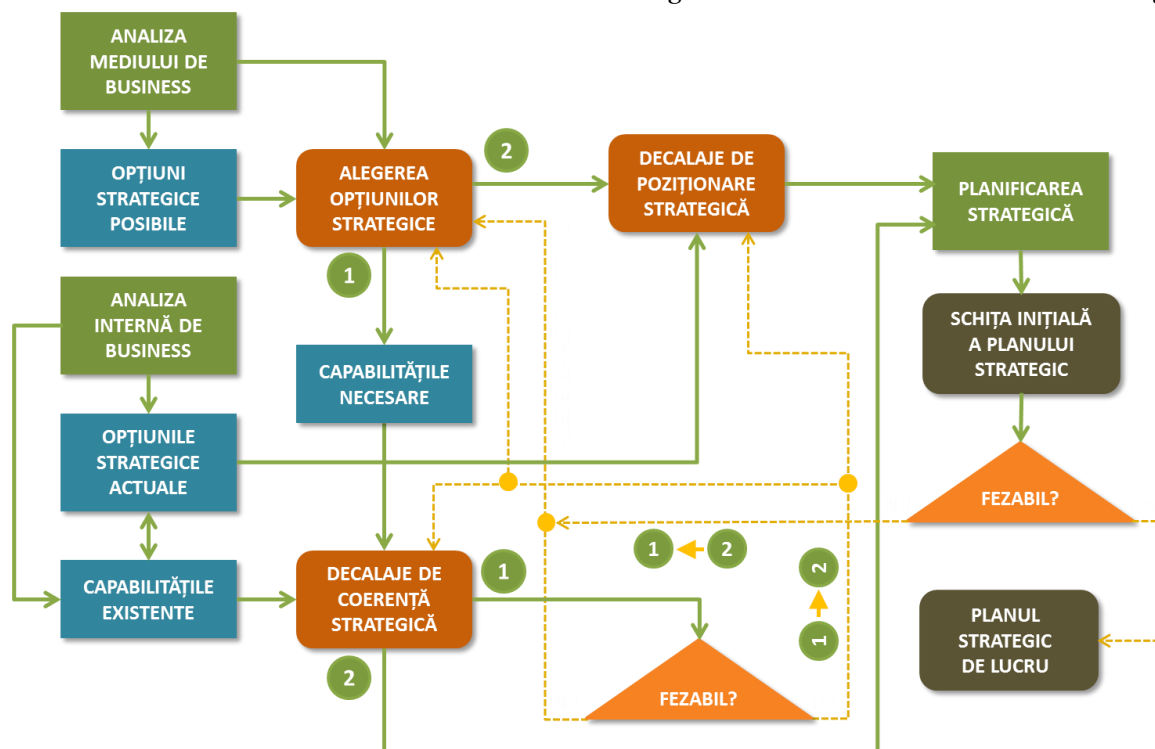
ANALIZA MEDIULUI DE BUSINESS

OPȚIUNI STRATEGICE POSIBILE

ALEGEREA OPȚIUNILOR STRATEGICE

2

DECALAJE DE POZIȚIONARE STRATEGICĂ

PLANIFICAREA STRATEGICĂ

1

ANALIZA INTERNĂ DE BUSINESS

CAPABILITĂȚILE NECESARE

SCHIȚA INIȚIALĂ A PLANULUI STRATEGIC

OPȚIUNILE STRATEGICE ACTUALE

FEZABIL?

1

2

2

CAPABILITĂȚILE EXISTENTE

DECALAJE DE COERENȚĂ STRATEGICĂ

1

1

PLANUL STRATEGIC DE LUCRU

2

FEZABIL?